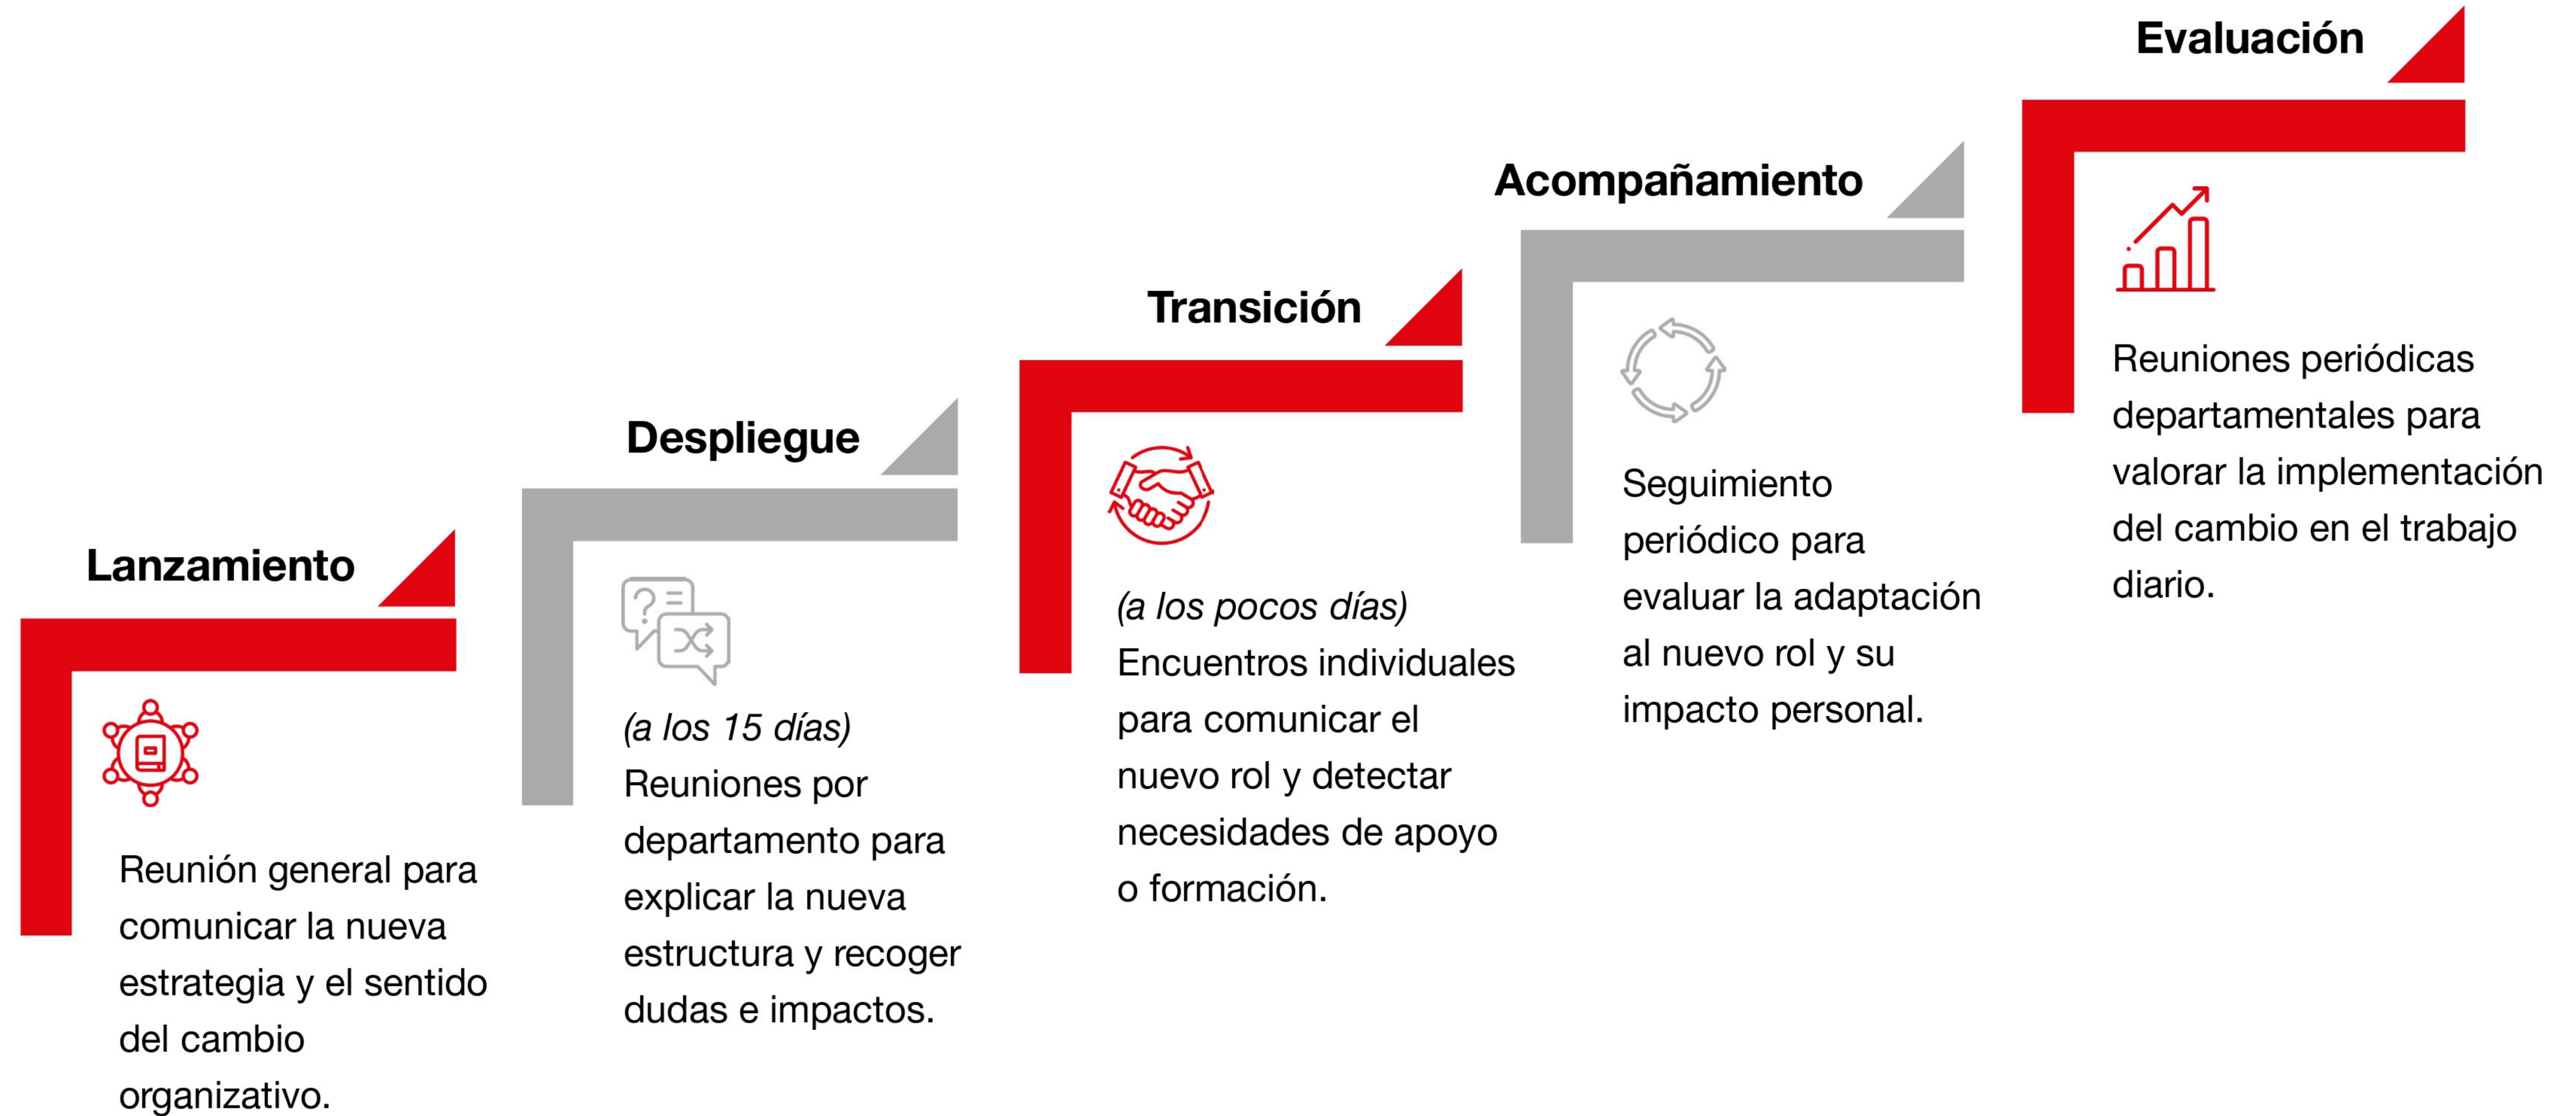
Lanzamiento

Reunión general para comunicar la nueva estrategia y el sentido del cambio organizativo.

Despliegue

(a los 15 días)
Reuniones por departamento para explicar la nueva estructura y recoger dudas e impactos.

Transición

(a los pocos días)
Encuentros individuales para comunicar el nuevo rol y detectar necesidades de apoyo o formación.

Acompañamiento

Seguimiento periódico para evaluar la adaptación al nuevo rol y su impacto personal.

Evaluación

Reuniones periódicas departamentales para valorar la implementación del cambio en el trabajo diario.